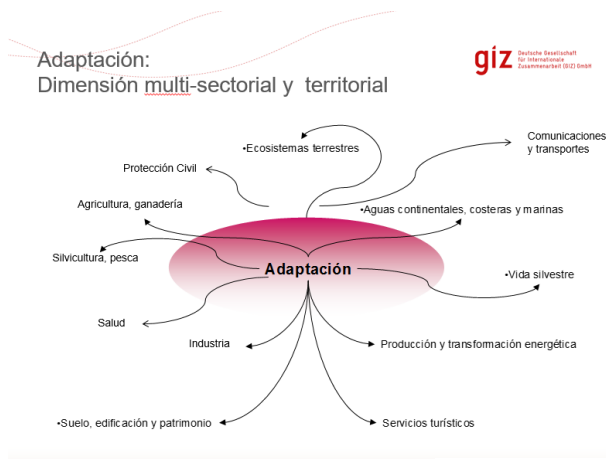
Adaptación:
Dimensión multi-sectorial y territorial

giz Deutsche Gesellschaft für Internationale Zusammenarbeit (GIZ) GmbH

•Ecosistemas terrestres

Comunicaciones y transportes

Protección Civil

Agricultura, ganadería

•Aguas continentales, costeras y marinas

Silvicultura, pesca

Adaptación

•Vida silvestre

Salud

Industria

Producción y transformación energética

•Suelo, edificación y patrimonio

Servicios turísticos